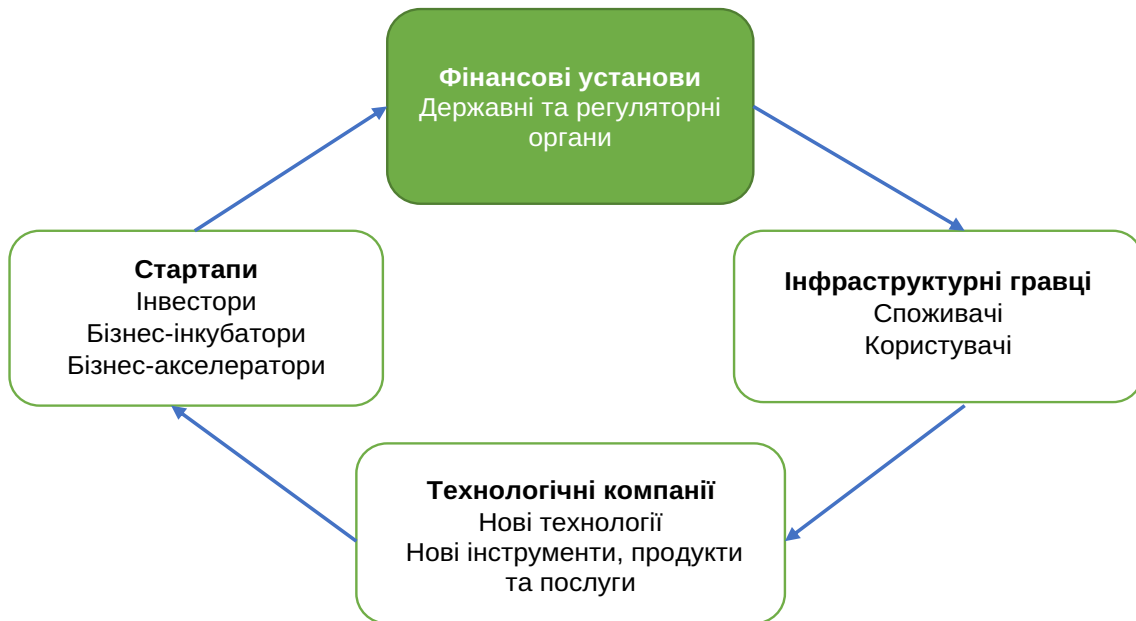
Фінансові установи
Державні та регуляторні органи

Інфраструктурні гравці
Споживачі
Користувачі

Технологічні компанії
Нові технології
Нові інструменти, продукти та послуги

Стартапи
Інвестори
Бізнес-інкубатори
Бізнес-акселератори